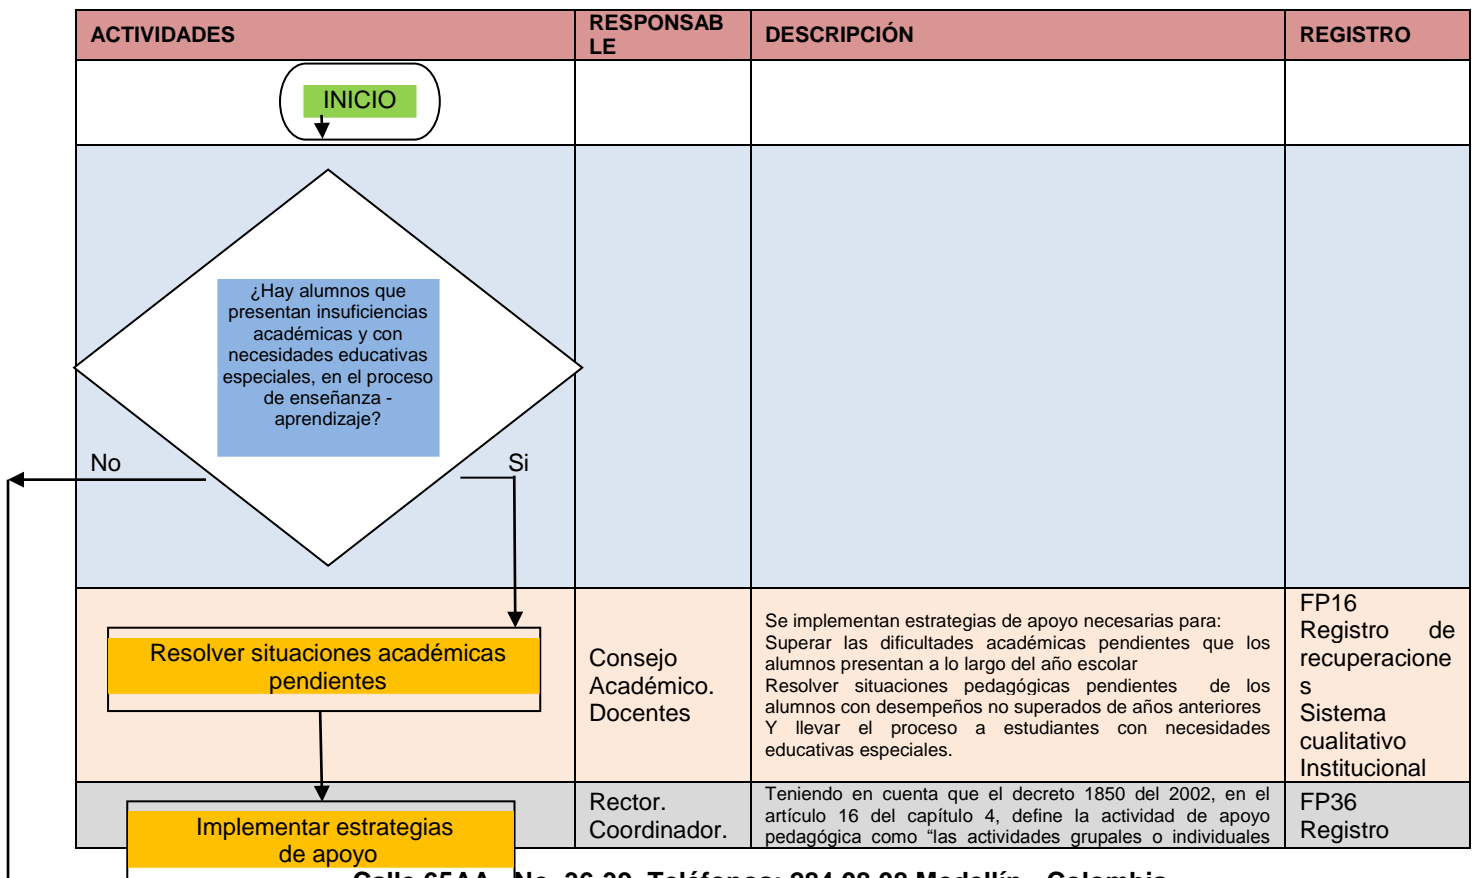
| ACTIVIDADES | RESPONSABLE | DESCRIPCIÓN | REGISTRO |
|---|---|---|---|
| INICIO | | | |
| ¿Hay alumnos que presentan insuficiencias académicas y con necesidades educativas especiales, en el proceso de enseñanza - aprendizaje? No Si | | | |
| Resolver situaciones académicas pendientes | Consejo Académico. Docentes | Se implementan estrategias de apoyo necesarias para: Superar las dificultades académicas pendientes que los alumnos presentan a lo largo del año escolar Resolver situaciones pedagógicas pendientes de los alumnos con desempeños no superados de años anteriores Y llevar el proceso a estudiantes con necesidades educativas especiales. | FP16 Registro de recuperaciones Sistema cualitativo Institucional |
| Implementar estrategias de apoyo | Rector. Coordinador. | Teniendo en cuenta que el decreto 1850 del 2002, en el artículo 16 del capítulo 4, define la actividad de apoyo pedagógica como "las actividades grupales o individuales | FP36 Registro |

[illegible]